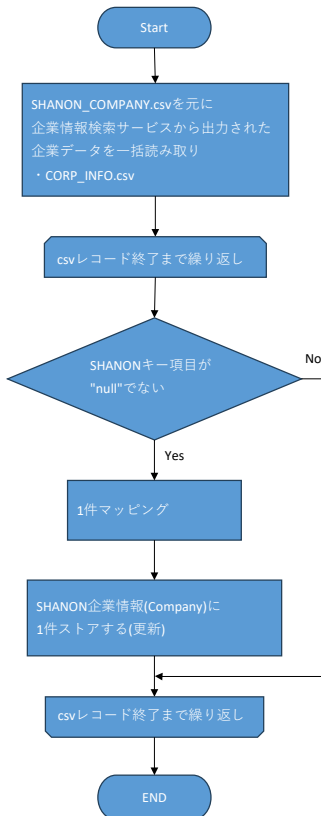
Start

SHANON_COMPANY.csvを元に
企業情報検索サービスから出力された
企業データを一括読み取り
・CORP_INFO.csv

csvレコード終了まで繰り返し

SHANONキー項目が
"null"でない

No

Yes

1件マッピング

SHANON企業情報(Company)に
1件ストアする(更新)

csvレコード終了まで繰り返し

END